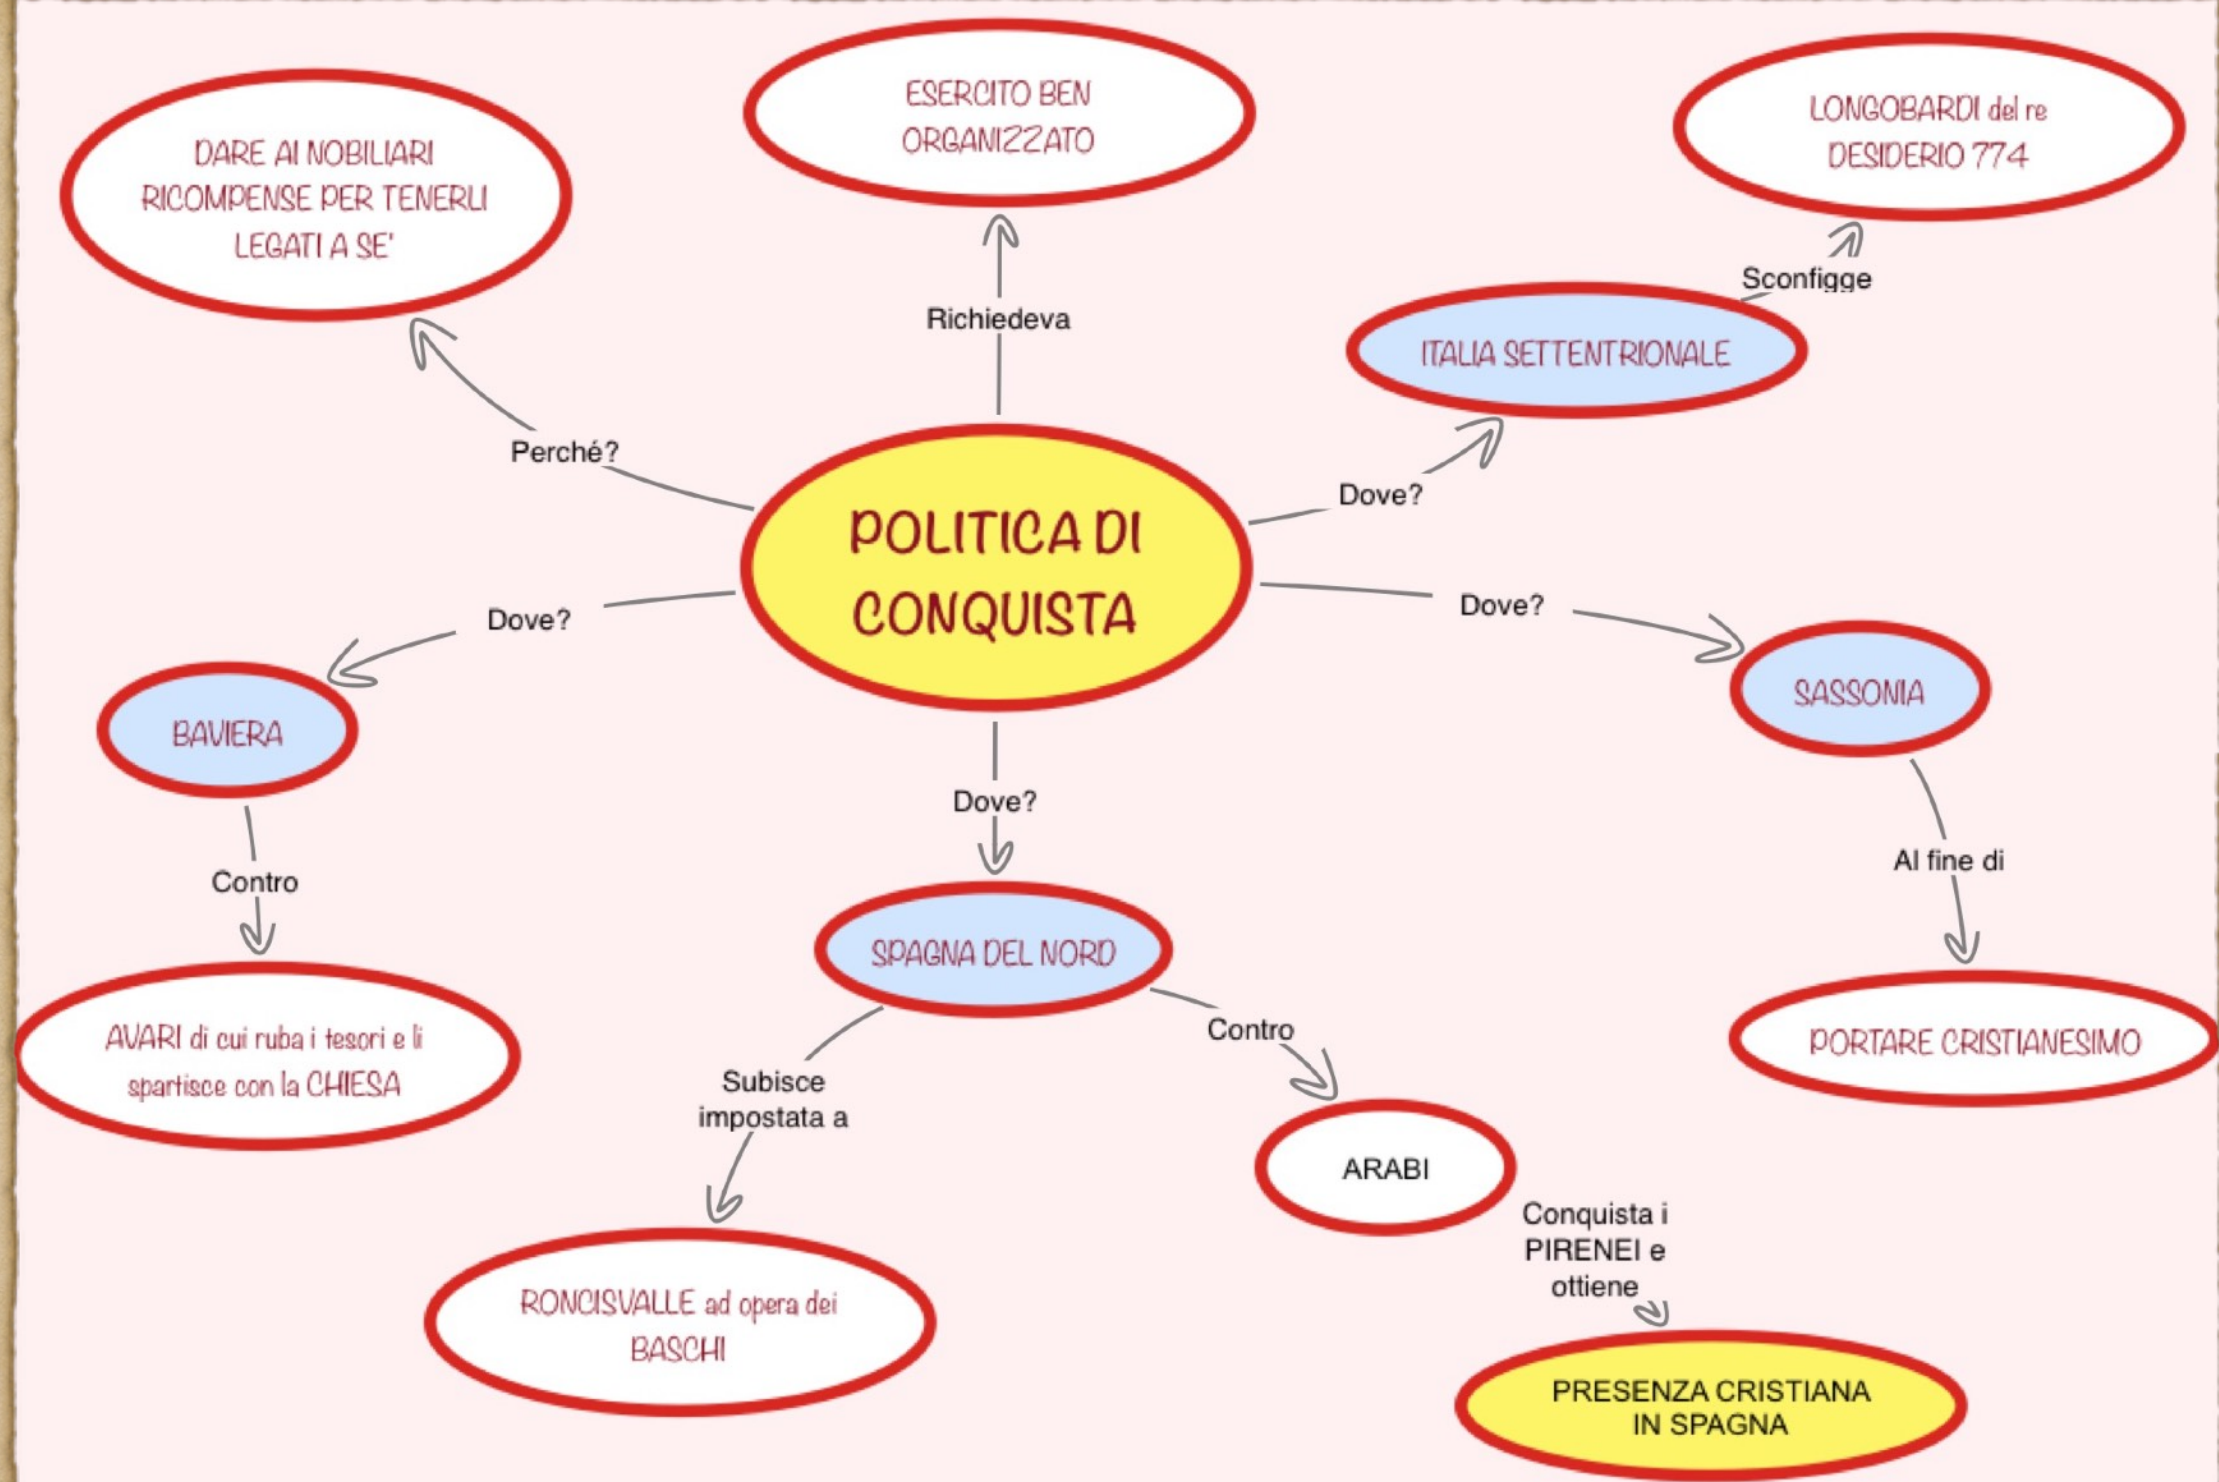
POLITICA DI CONQUISTA

Perché?
DARE AI NOBILIARI RICOMPENSE PER TENERLI LEGATI A SE'

Richiedeva
ESERCITO BEN ORGANIZZATO

Dove?
ITALIA SETTENTRIONALE
Sconfigge
LONGOBARDI del re DESIDERIO 774

Dove?
BAVIERA
Contro
AVARI di cui ruba i tesori e li spartisce con la CHIESA

Dove?
SPAGNA DEL NORD
Subisce impostata a
RONCISVALLE ad opera dei BASCHI
Contro
ARABI
Conquista i PIRENEI e ottiene
PRESENZA CRISTIANA IN SPAGNA

Dove?
SASSONIA
Al fine di
PORTARE CRISTIANESIMO